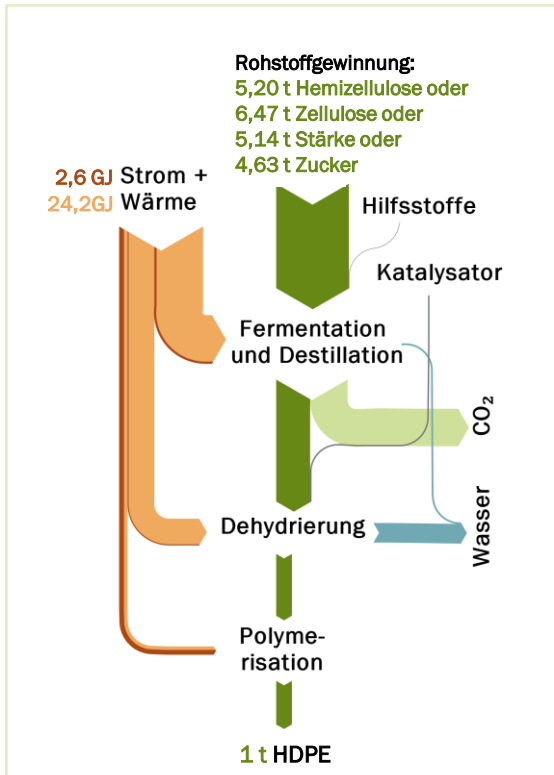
Rohstoffgewinnung:
5,20 t Hemizellulose oder
6,47 t Zellulose oder
5,14 t Stärke oder
4,63 t Zucker

2,6 GJ Strom +
24,2GJ Wärme

Hilfsstoffe

Katalysator

Fermentation und Destillation

$CO_2$

Dehydrierung

Wasser

Polymerisation

1 t HDPE